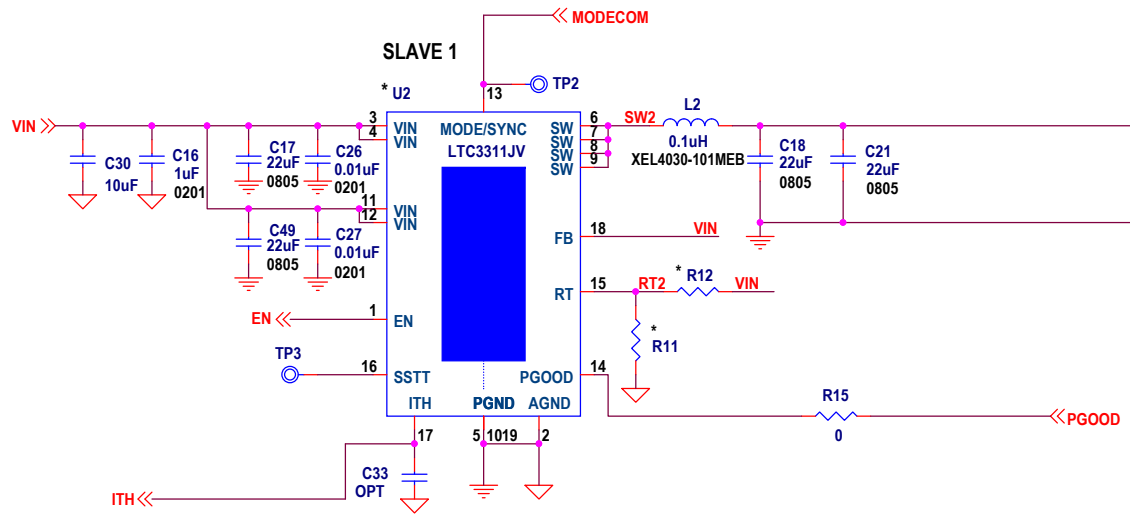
MODECOM

SLAVE 1

* U2

TP2

13

VIN

3 4 VIN VIN

MODE/SYNC

LTC3311JV

6 7 8 9 SW SW SW SW

SW2

L2

0.1uH

XEL4030-101MEB

C18 22uF 0805

C21 22uF 0805

C30 10uF

C16 1uF 0201

C17 22uF 0805

C26 0.01uF 0201

11 12 VIN VIN

C49 22uF 0805

C27 0.01uF 0201

FB 18 VIN

RT 15 RT2 * R12 VIN

* R11

EN 1 EN

TP3

16 SSTT

PGOOD 14

R15

0

PGOOD

ITH

PGND

AGND

17

5 1019 2

C33 OPT

ITH